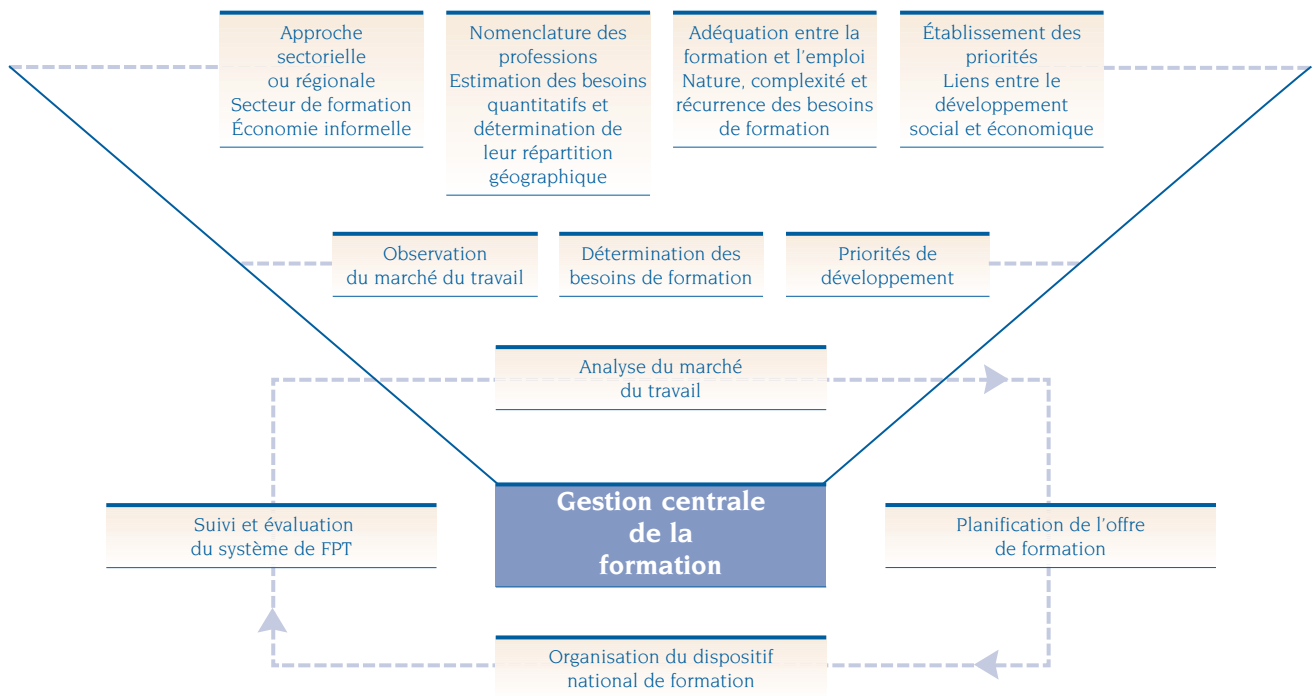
Approche sectorielle ou régionale
Secteur de formation
Économie informelle

Nomenclature des professions
Estimation des besoins quantitatifs et détermination de leur répartition géographique

Adéquation entre la formation et l’emploi
Nature, complexité et récurrence des besoins de formation

Établissement des priorités
Liens entre le développement social et économique

Observation du marché du travail

Détermination des besoins de formation

Priorités de développement

Analyse du marché du travail

Suivi et évaluation du système de FPT

Gestion centrale de la formation

Planification de l’offre de formation

Organisation du dispositif national de formation